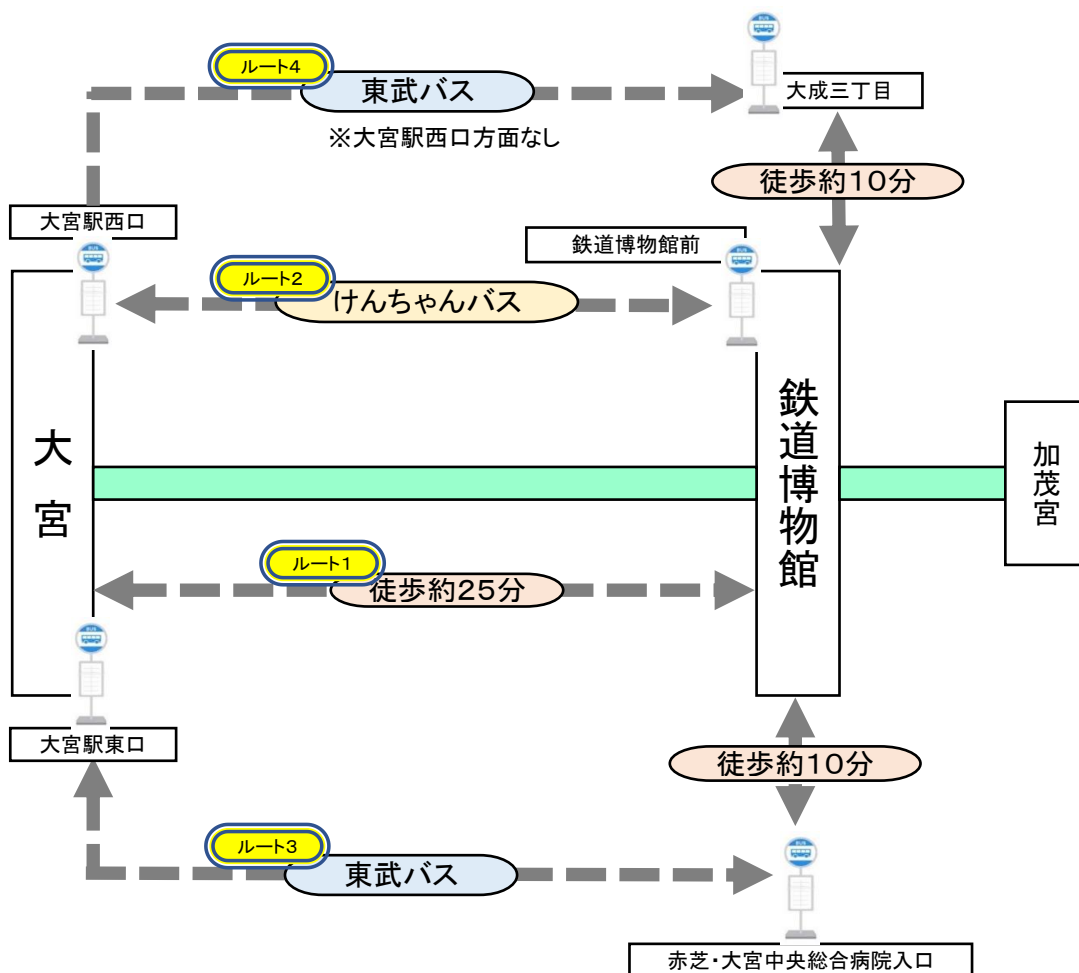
ルート4
東武バス
※大宮駅西口方面なし
大成三丁目
徒歩約10分
大宮駅西口
鉄道博物館前
ルート2
けんちゃんバス
大宮
鉄道博物館
加茂宮
ルート1
徒歩約25分
大宮駅東口
徒歩約10分
ルート3
東武バス
赤芝・大宮中央総合病院入口